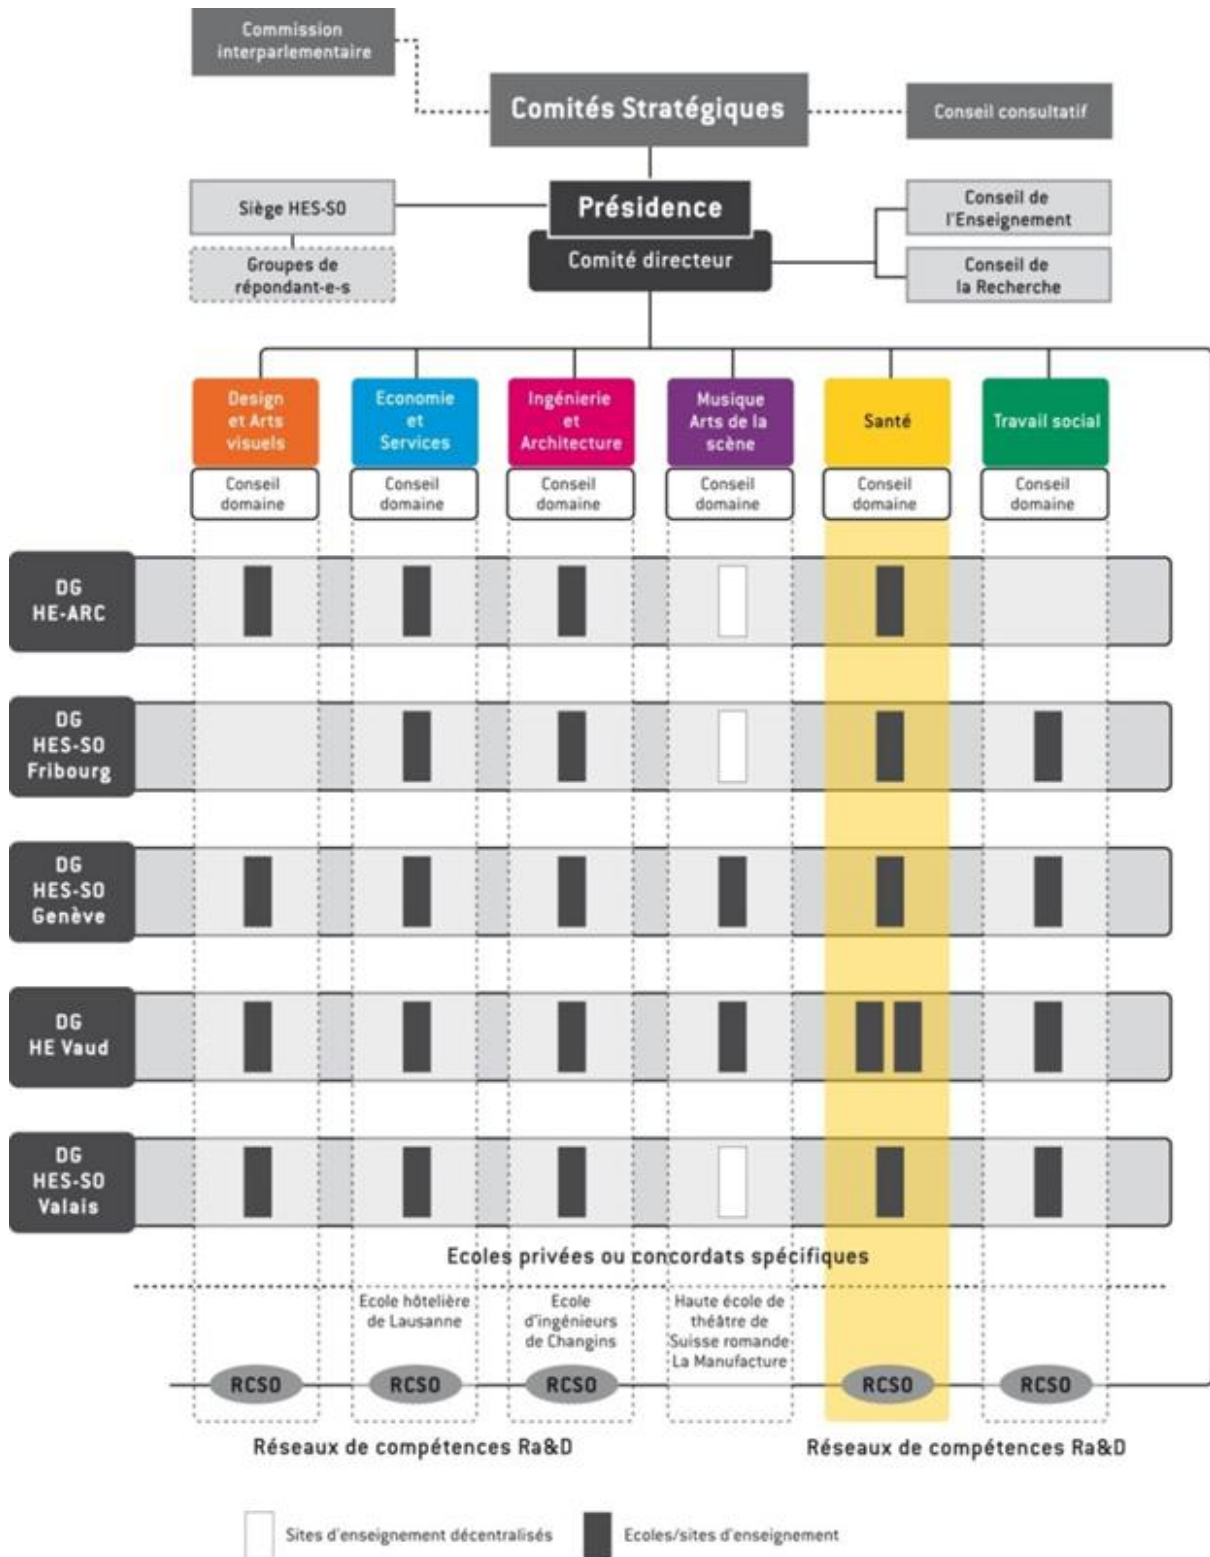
Commission interparlementaire

Comités Stratégiques

Conseil consultatif

Siège HES-SO

Présidence

Conseil de l'Enseignement

Groupes de répondant-e-s

Comité directeur

Conseil de la Recherche

Design et Arts visuels

Economie et Services

Ingénierie et Architecture

Musique Arts de la scène

Santé

Travail social

Conseil domaine

Conseil domaine

Conseil domaine

Conseil domaine

Conseil domaine

Conseil domaine

DG HE-ARC

DG HES-SO Fribourg

DG HES-SO Genève

DG HE Vaud

DG HES-SO Valais

Ecoles privées ou concordats spécifiques

Ecole hôtelière de Lausanne

Ecole d'ingénieurs de Changins

Haute école de théâtre de Suisse romande La Manufacture

RCSO

RCSO

RCSO

RCSO

RCSO

Réseaux de compétences Ra&D

Réseaux de compétences Ra&D

Sites d'enseignement décentralisés

Ecoles/sites d'enseignement